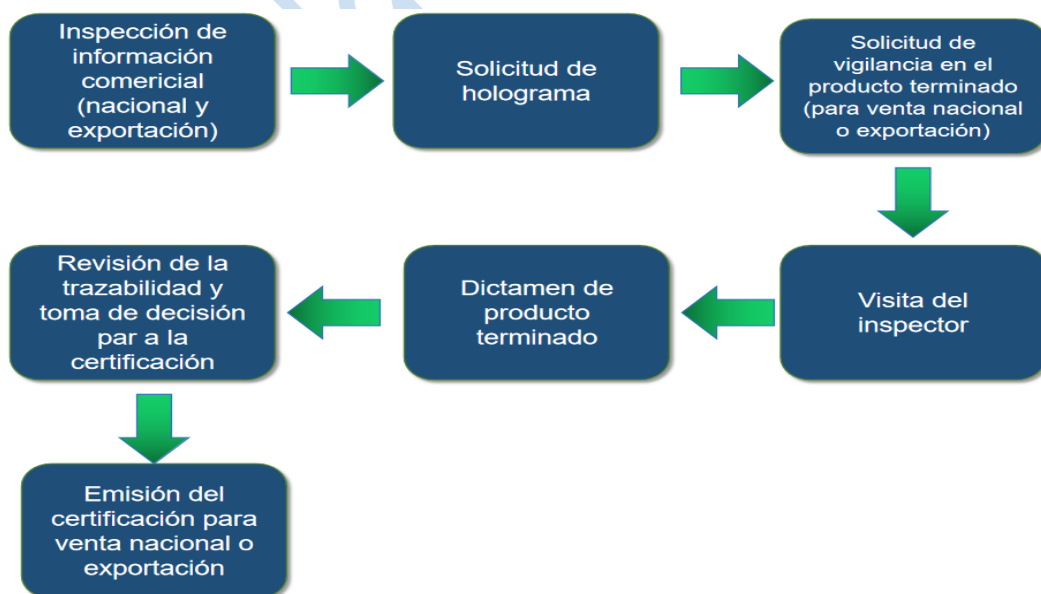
Inspección de información comericial (nacional y exportación)

Solicitud de holograma

Solicitud de vigilancia en el producto terminado (para venta nacional o exportación)

Visita del inspector

Dictamen de producto terminado

Revisión de la trazabilidad y toma de decisión par a la certificación

Emisión del certificación para venta nacional o exportación